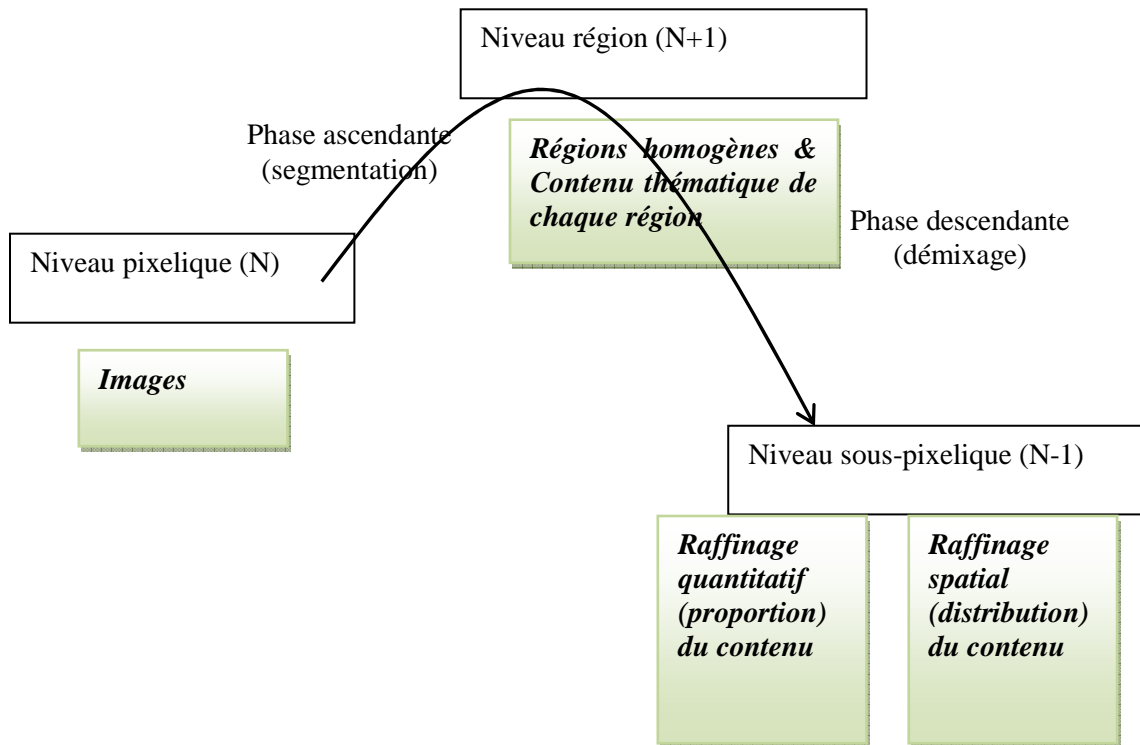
Niveau région (N+1)

Phase ascendante (segmentation)

Régions homogènes & Contenu thématique de chaque région

Phase descendante (démixage)

Niveau pixelique (N)

Images

Niveau sous-pixelique (N-1)

Raffinage quantitatif (proportion) du contenu

Raffinage spatial (distribution) du contenu